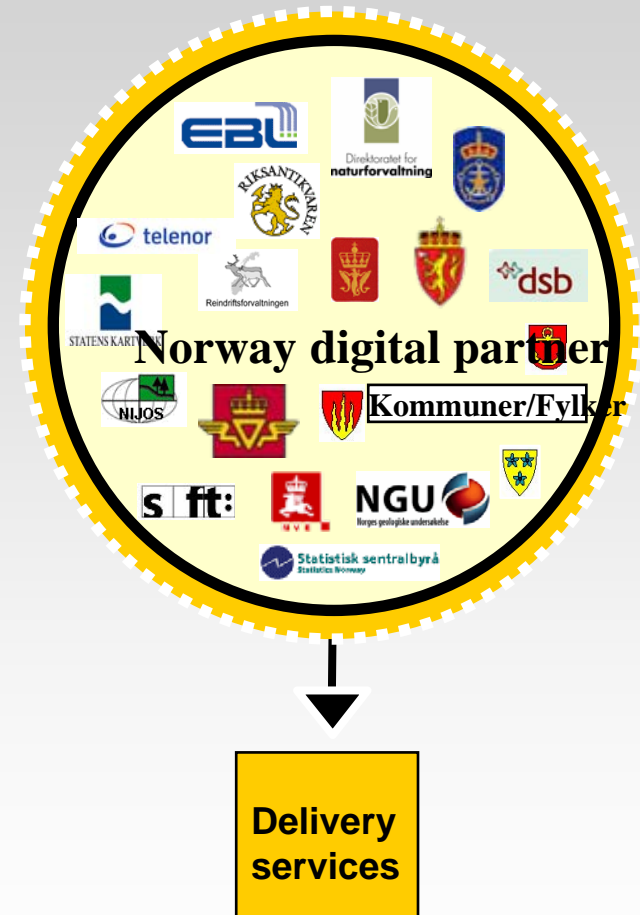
EBL

Direktoratet for naturforvaltning

RIKSANTIKVAREN

telenor

Reindriftsforvaltningen

dsb

STATENS KARTVERK

Norway digital partner

NIJOS

Kommuner/Fylker

sft:

NVE

NGU
Norges geologiske undersøkelse

Statistisk sentralbyrå
Statistics Norway

Delivery services